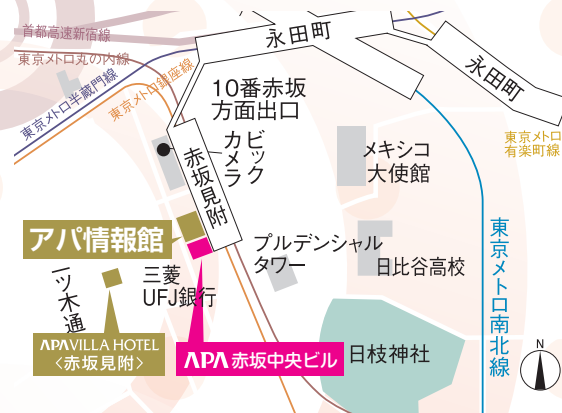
首都高速新宿線
東京メトロ丸の内線
東京メトロ半蔵門線
東京メトロ銀座線
永田町
永田町
10番赤坂方面出口
ビックカメラ
赤坂見附
東京メトロ有楽町線
メキシコ大使館
東京メトロ南北線
アパ情報館
プルデンシャルタワー
日比谷高校
一ツ木通
三菱UFJ銀行
APAVILLA HOTEL
<赤坂見附>
APA 赤坂中央ビル
日枝神社
N